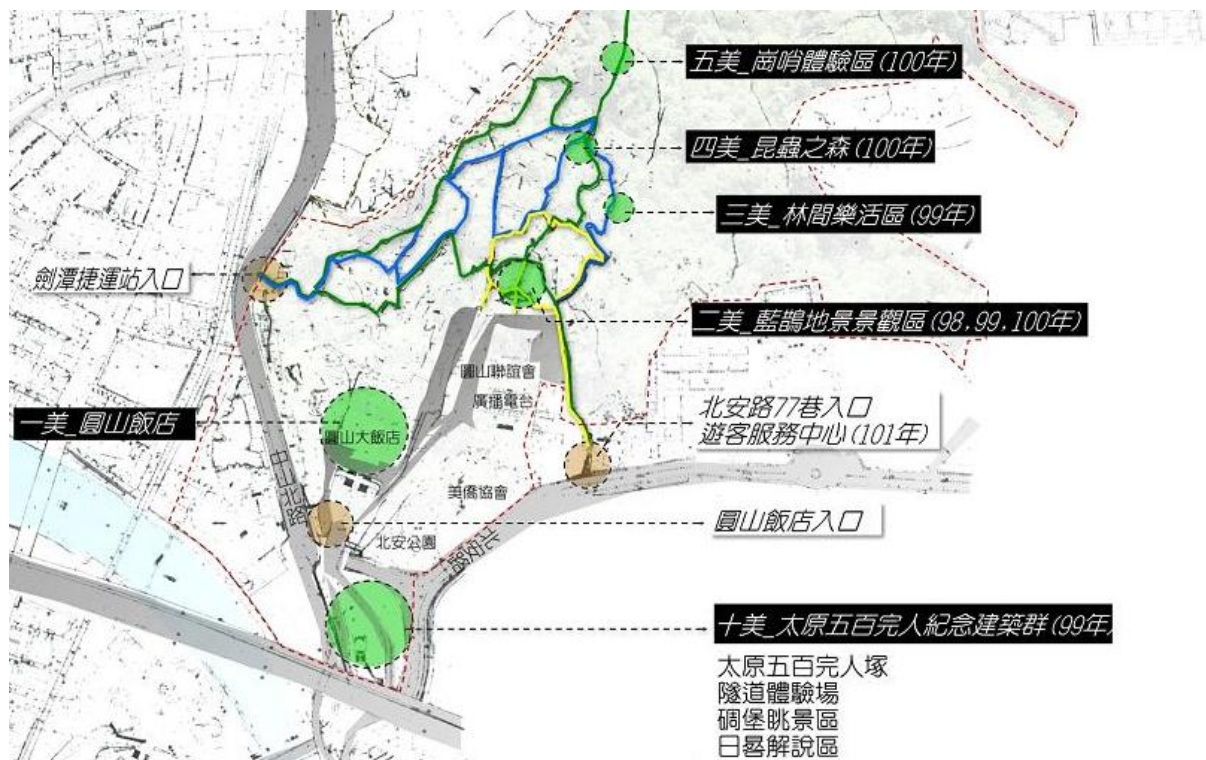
五美_崗哨體驗區 (100年)

四美_昆蟲之森 (100年)

三美_林間樂活區 (99年)

劍潭捷運站入口

二美_藍鵲地景景觀區 (98.99.100年)

圓山聯誼會

廣播電台

北安路77巷入口
遊客服務中心 (101年)

一美_圓山飯店

圓山大飯店

美僑協會

中山北路

北安路

圓山飯店入口

北安公園

十美_太原五百完人紀念建築群 (99年

太原五百完人塚
隧道體驗場
碉堡眺景區
日晷解說區